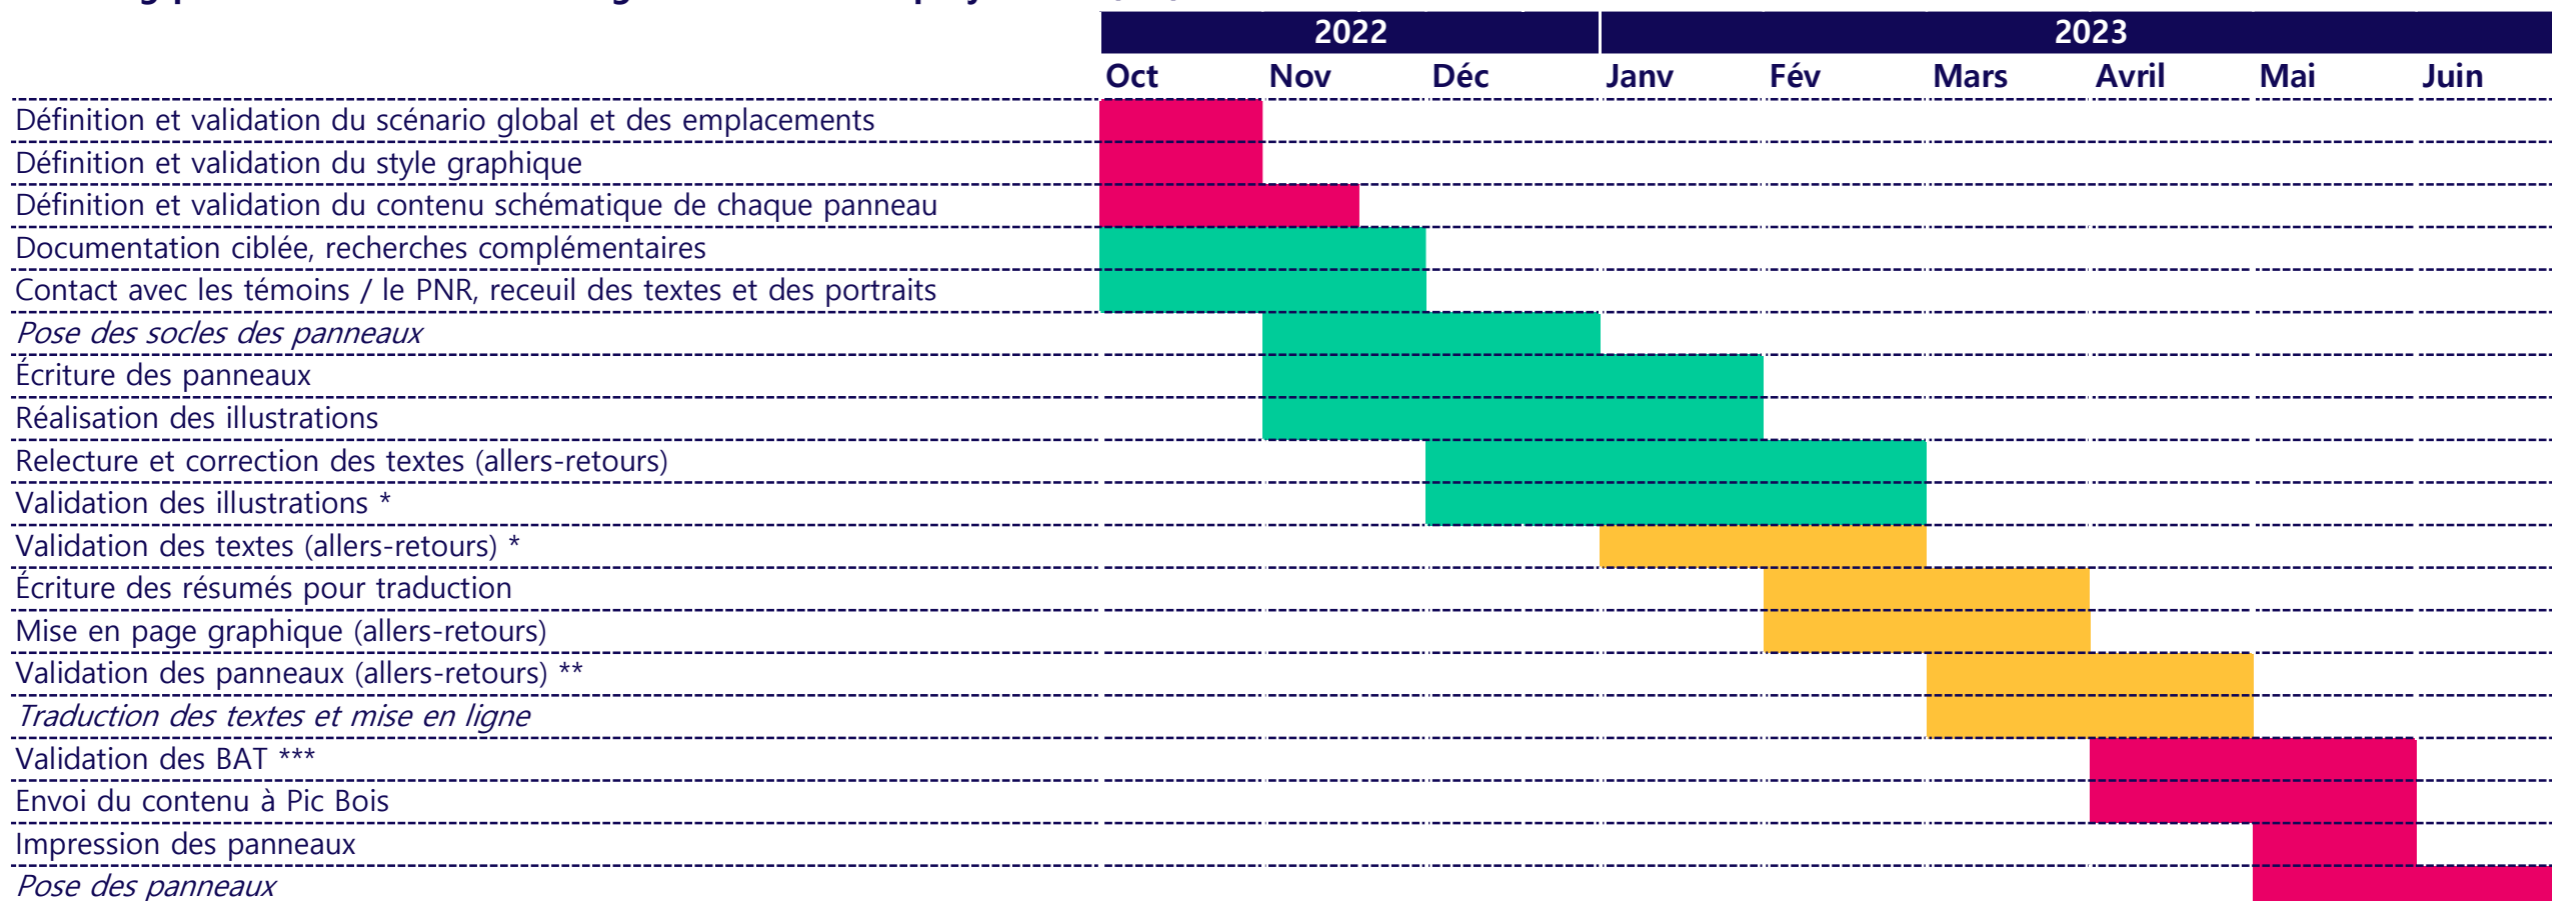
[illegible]

| | 2022 | | | 2023 | | | | | |
|---|---|---|---|---|---|---|---|---|---|
| | Oct | Nov | Déc | Janv | Fév | Mars | Avril | Mai | Juin |
| Définition et validation du scénario global et des emplacements | | | | | | | | | |
| Définition et validation du style graphique | | | | | | | | | |
| Définition et validation du contenu schématique de chaque panneau | | | | | | | | | |
| Documentation ciblée, recherches complémentaires | | | | | | | | | |
| Contact avec les témoins / le PNR, receuil des textes et des portraits | | | | | | | | | |
| *Pose des socles des panneaux* | | | | | | | | | |
| Écriture des panneaux | | | | | | | | | |
| Réalisation des illustrations | | | | | | | | | |
| Relecture et correction des textes (allers-retours) | | | | | | | | | |
| Validation des illustrations * | | | | | | | | | |
| Validation des textes (allers-retours) * | | | | | | | | | |
| Écriture des résumés pour traduction | | | | | | | | | |
| Mise en page graphique (allers-retours) | | | | | | | | | |
| Validation des panneaux (allers-retours) ** | | | | | | | | | |
| *Traduction des textes et mise en ligne* | | | | | | | | | |
| Validation des BAT *** | | | | | | | | | |
| Envoi du contenu à Pic Bois | | | | | | | | | |
| Impression des panneaux | | | | | | | | | |
| *Pose des panneaux* | | | | | | | | | |